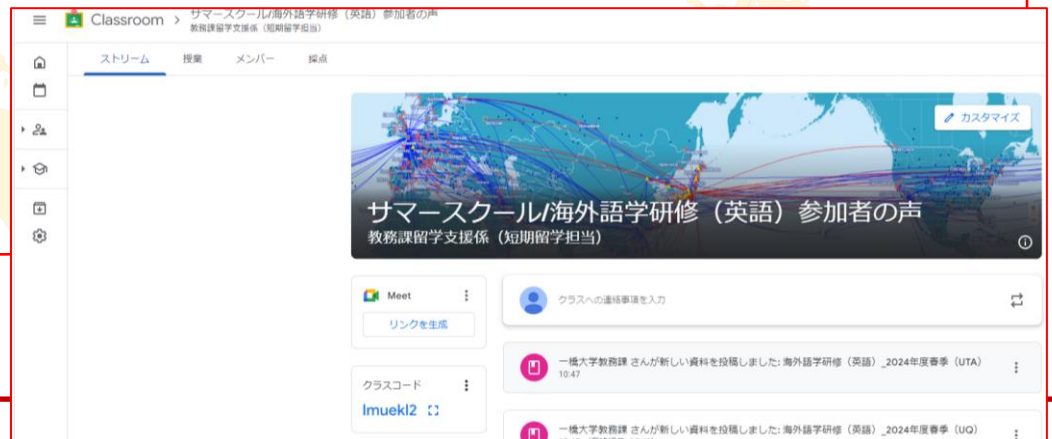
Classroom > サマースクール/海外語学研修（英語）参加者の声
教務課留学支援係（短期留学担当）

ストリーム　授業　メンバー　採点

カスタマイズ

サマースクール/海外語学研修（英語）参加者の声
教務課留学支援係（短期留学担当）

Meet
リンクを生成

クラスコード
lmuekl2

クラスへの連絡事項を入力

一橋大学教務課 さんが新しい資料を投稿しました: 海外語学研修（英語）_2024年度春季（UTA）
10:47

一橋大学教務課 さんが新しい資料を投稿しました: 海外語学研修（英語）_2024年度春季（UQ）
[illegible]